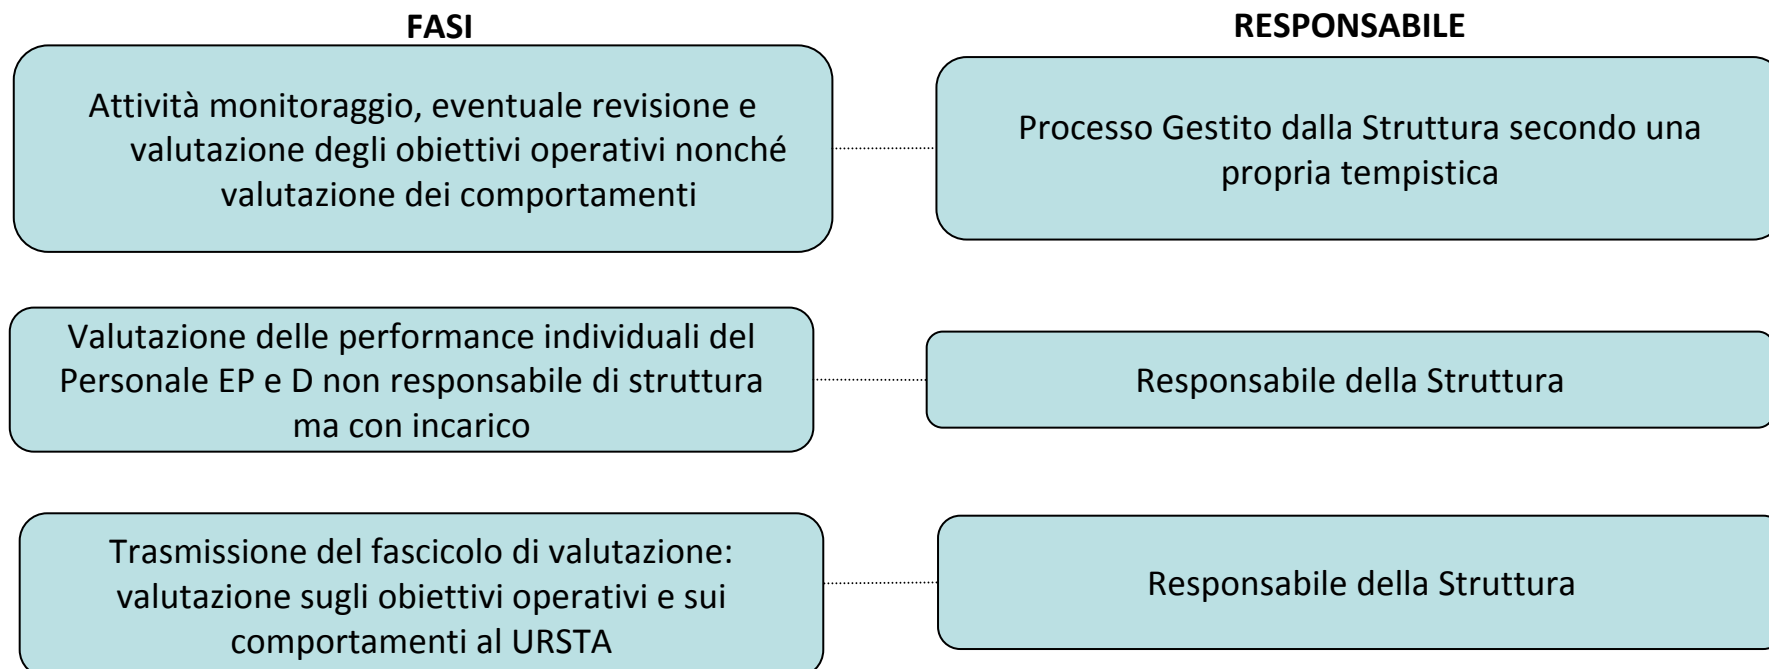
FASI

RESPONSABILE

Attività monitoraggio, eventuale revisione e valutazione degli obiettivi operativi nonché valutazione dei comportamenti

Processo Gestito dalla Struttura secondo una propria tempistica

Valutazione delle performance individuali del Personale EP e D non responsabile di struttura ma con incarico

Responsabile della Struttura

Trasmissione del fascicolo di valutazione: valutazione sugli obiettivi operativi e sui comportamenti al URSTA

Responsabile della Struttura